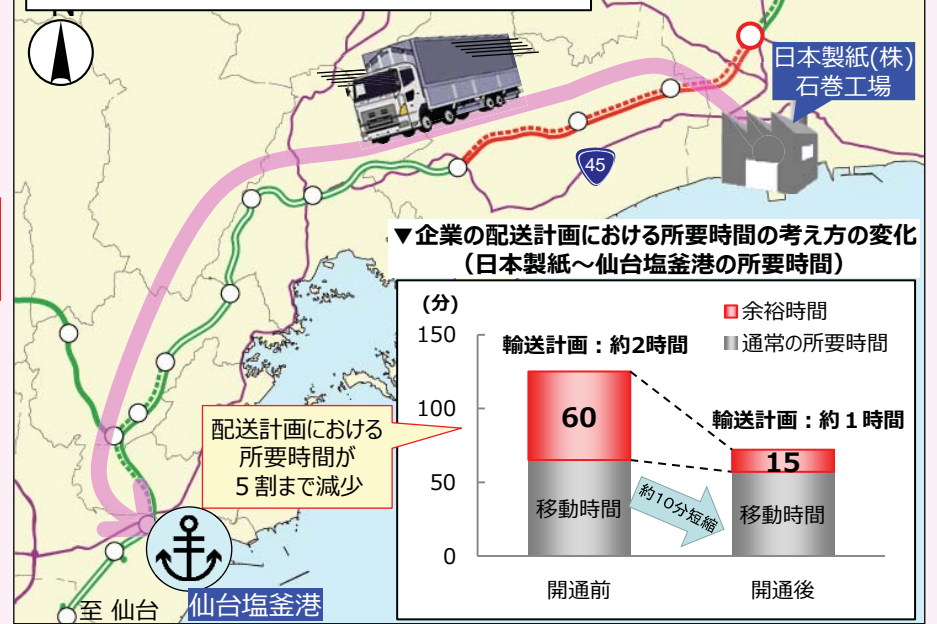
N

日本製紙(株)
石巻工場

45

▼企業の配送計画における所要時間の考え方の変化
（日本製紙～仙台塩釜港の所要時間）

(分)
150
100
50
0

余裕時間
通常の所要時間

輸送計画：約2時間
60
移動時間

輸送計画：約１時間
15
移動時間

約10分短縮

開通前
開通後

配送計画における
所要時間が
５割まで減少

至 仙台
仙台塩釜港